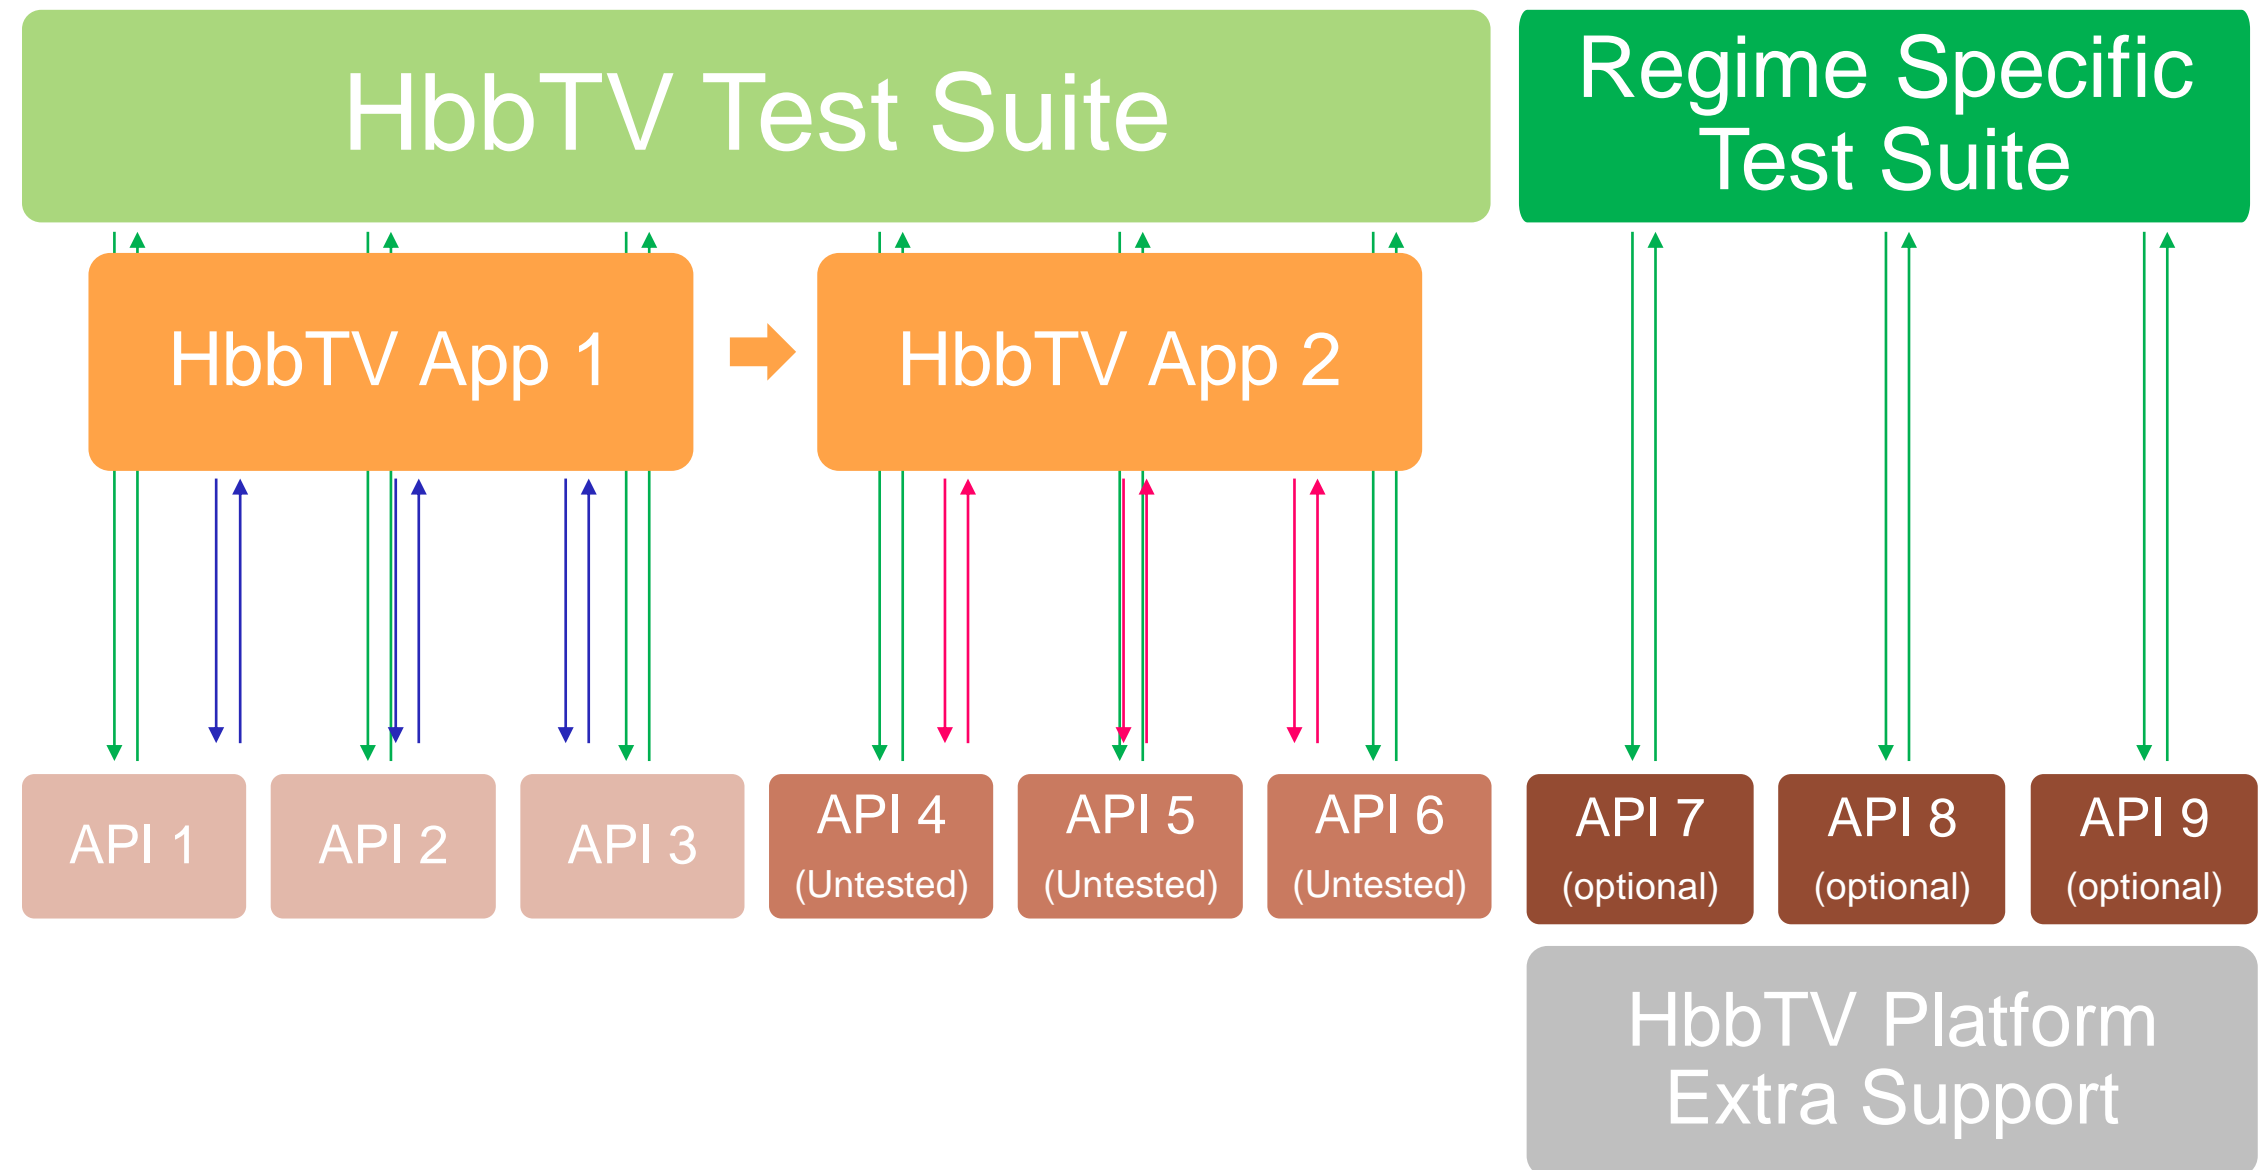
HbbTV Test Suite

Regime Specific Test Suite

HbbTV App 1

HbbTV App 2

API 1

API 2

API 3

API 4 (Untested)

API 5 (Untested)

API 6 (Untested)

API 7 (optional)

API 8 (optional)

API 9 (optional)

HbbTV Platform Extra Support